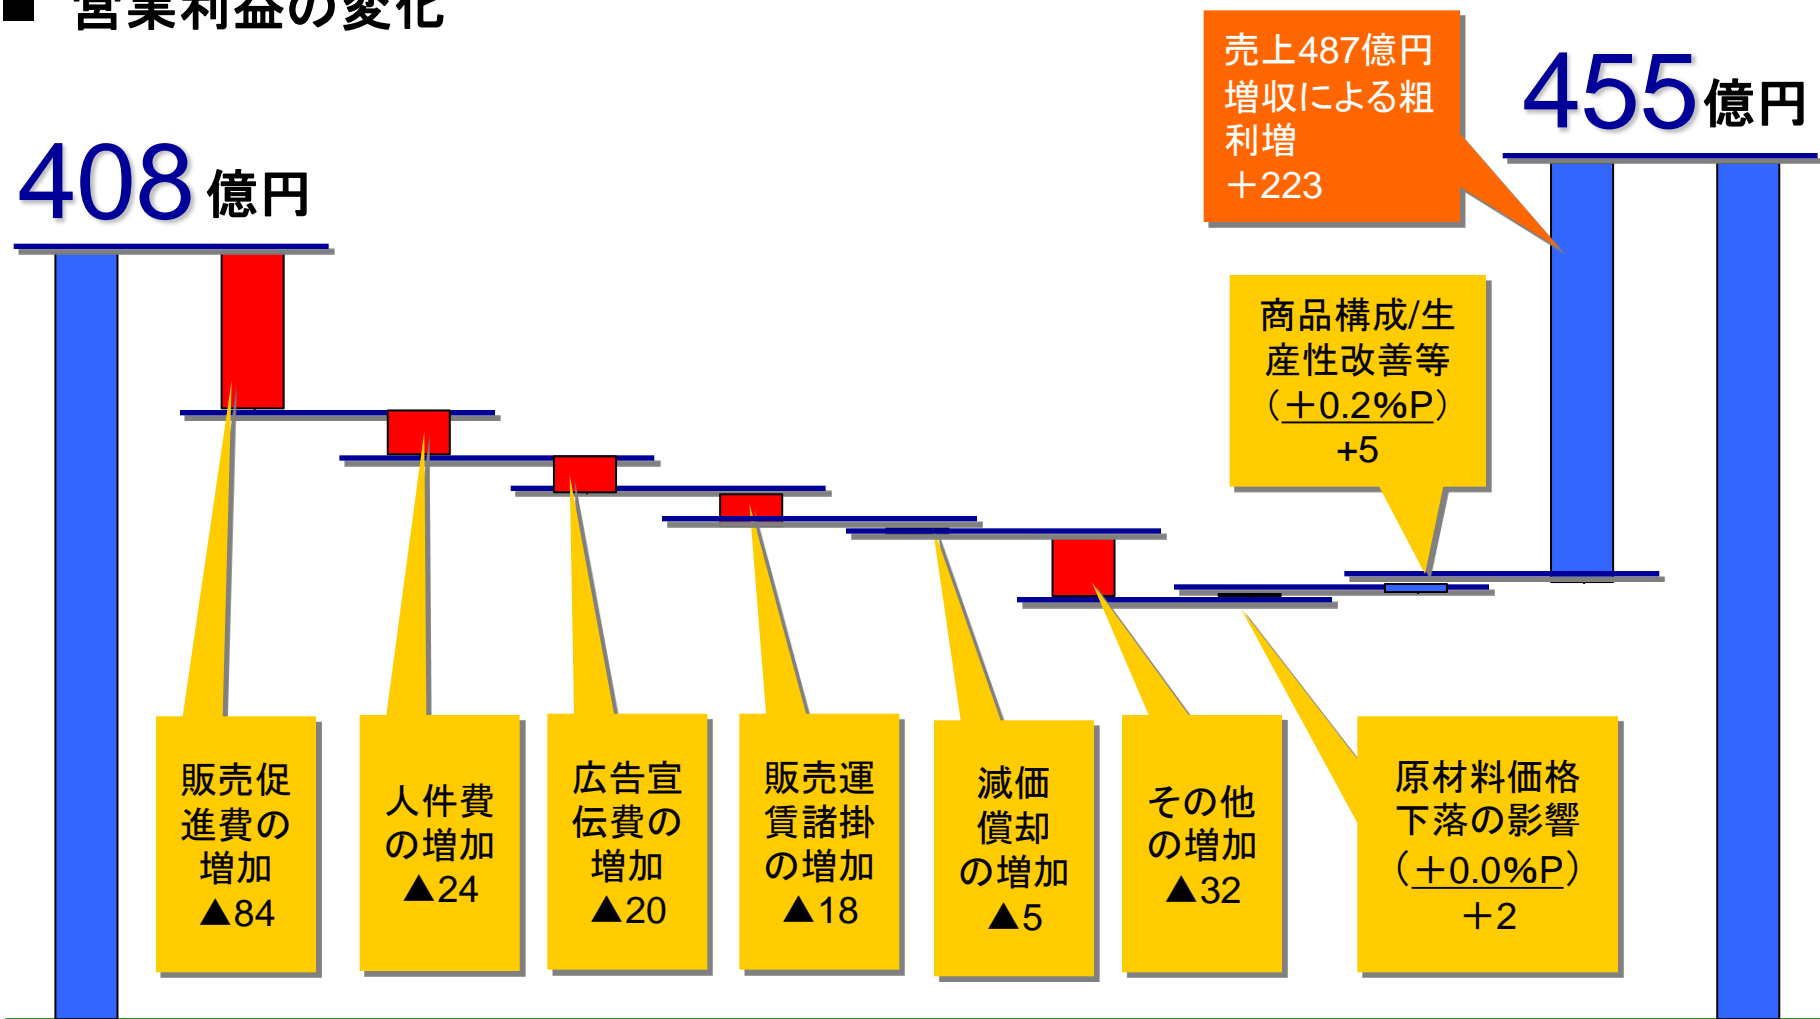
■ 営業利益の変化

408億円

売上487億円増収による粗利増
＋223

455億円

商品構成/生産性改善等
（＋0.2%P）
+5

販売促進費の増加
▲84

人件費の増加
▲24

広告宣伝費の増加
▲20

販売運賃諸掛の増加
▲18

減価償却の増加
▲5

その他の増加
▲32

原材料価格下落の影響
（＋0.0%P）
＋2